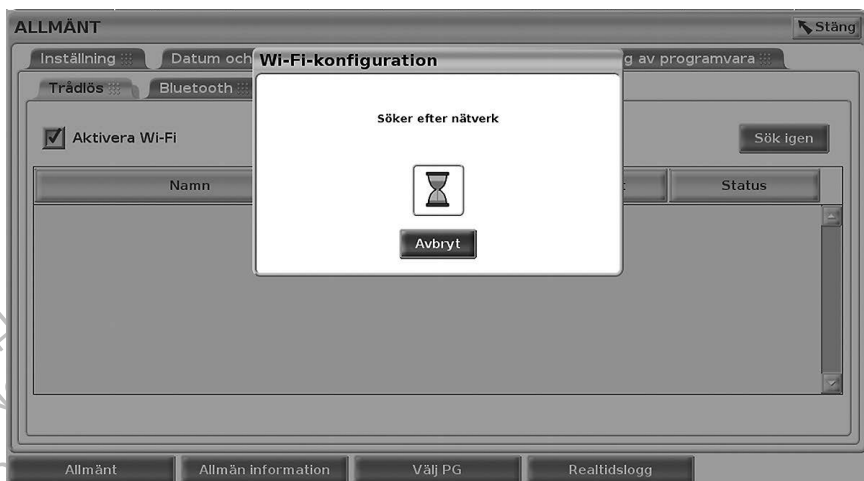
ALLMÄNT

Stäng

Inställning

Datum och

g av programvara

Trådlös

Bluetooth

Aktivera Wi-Fi

Sök igen

Namn

Status

Wi-Fi-konfiguration

Söker efter nätverk

Avbryt

Allmänt

Allmän information

Välj PG

Realtidslogg